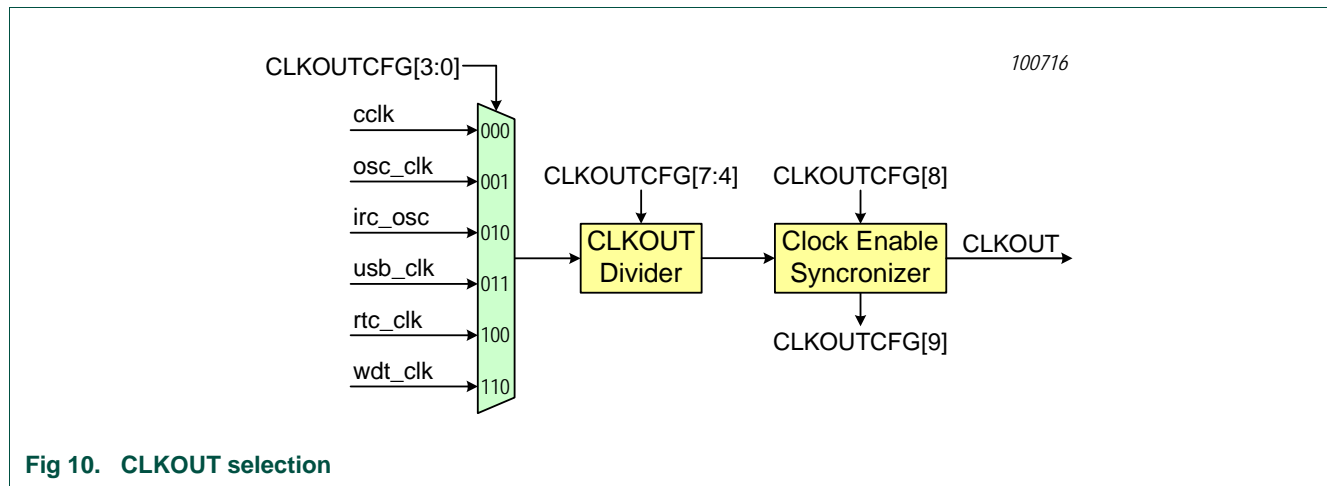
CLKOUTCFG[3:0]

100716

cclk
000
osc_clk
001
irc_osc
010
usb_clk
011
rtc_clk
100
wdt_clk
110

CLKOUTCFG[7:4]

CLKOUT Divider

CLKOUTCFG[8]

Clock Enable Syncronizer

CLKOUT

CLKOUTCFG[9]

Fig 10. CLKOUT selection